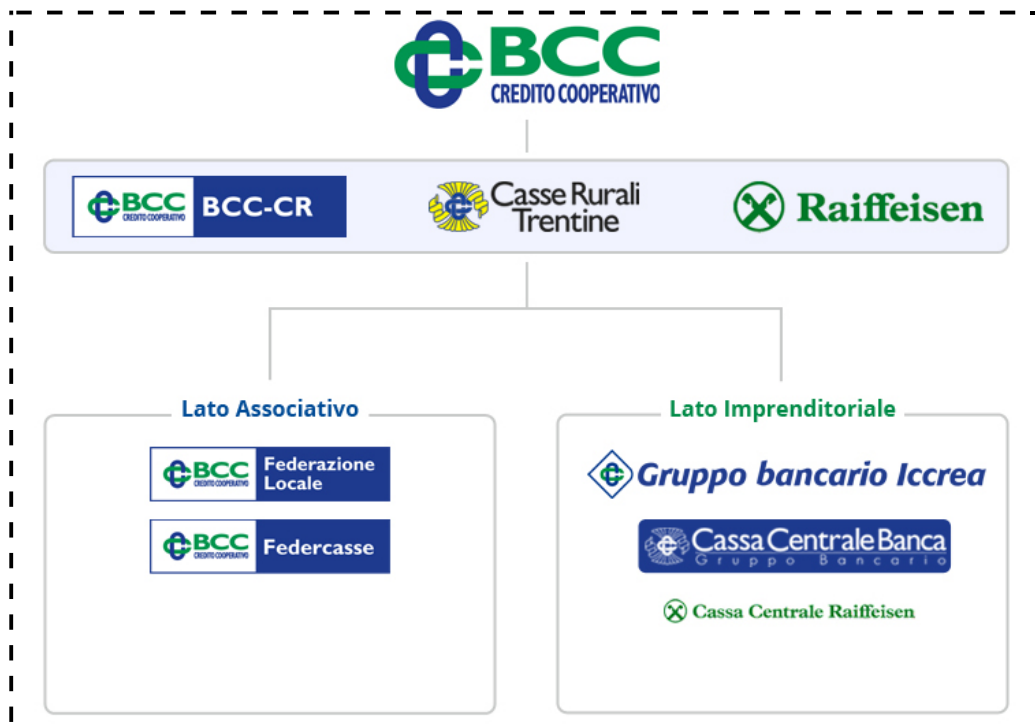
BCC
CREDITO COOPERATIVO

BCC CREDITO COOPERATIVO BCC-CR

Casse Rurali Trentine

Raiffeisen

Lato Associativo

BCC CREDITO COOPERATIVO Federazione Locale

BCC CREDITO COOPERATIVO Federcasse

Lato Imprenditoriale

Gruppo bancario Iccrea

CassaCentraleBanca
Gruppo Bancario

Cassa Centrale Raiffeisen